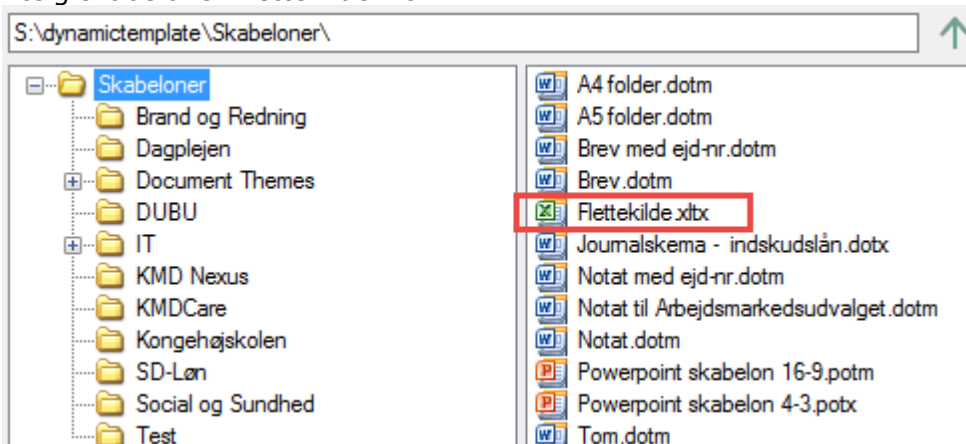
S:\dynamictemplate\Skabeloner\

Skabeloner
Brand og Redning
Dagplejen
Document Themes
DUBU
IT
KMD Nexus
KMDCare
Kongehøjskolen
SD-Løn
Social og Sundhed
Test

A4 folder.dotm
A5 folder.dotm
Brev med ejd-nr.dotm
Brev.dotm
Flettekilde.xltx
Journalskema - indskudslån.dotx
Notat med ejd-nr.dotm
Notat til Arbejdsmarkedsudvalget.dotm
Notat.dotm
Powerpoint skabelon 16-9.potm
Powerpoint skabelon 4-3.potx
Tom.dotm